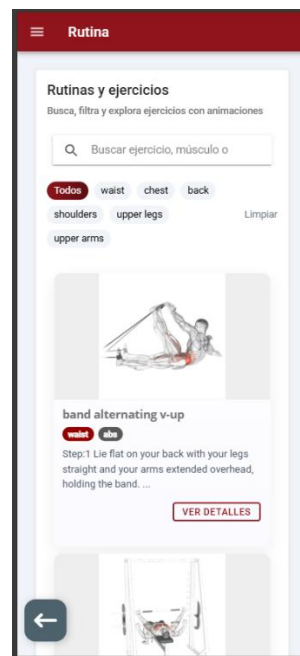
Rutina

Rutinas y ejercicios

Busca, filtra y explora ejercicios con animaciones

Buscar ejercicio, músculo o

Todos waist chest back

shoulders upper legs Limpiar

upper arms

band alternating v-up

waist abs

Step:1 Lie flat on your back with your legs straight and your arms extended overhead, holding the band. ...

VER DETALLES